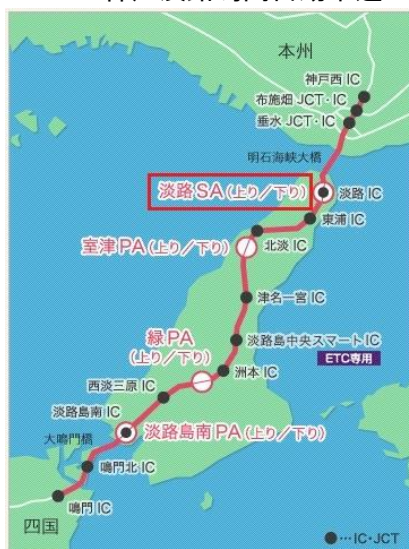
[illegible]

本州

神戸西 IC
布施畑 JCT・IC
垂水 JCT・IC
明石海峡大橋
淡路SA (上り／下り)
淡路 IC
東浦 IC
室津PA (上り／下り)
北淡 IC
津名一宮 IC
淡路島中央スマート IC
ETC専用
緑PA
(上り／下り)
洲本 IC
西淡三原 IC
淡路島南 IC
淡路島南PA (上り／下り)
大鳴門橋
鳴門北 IC
鳴門 IC
四国
●…IC・JCT